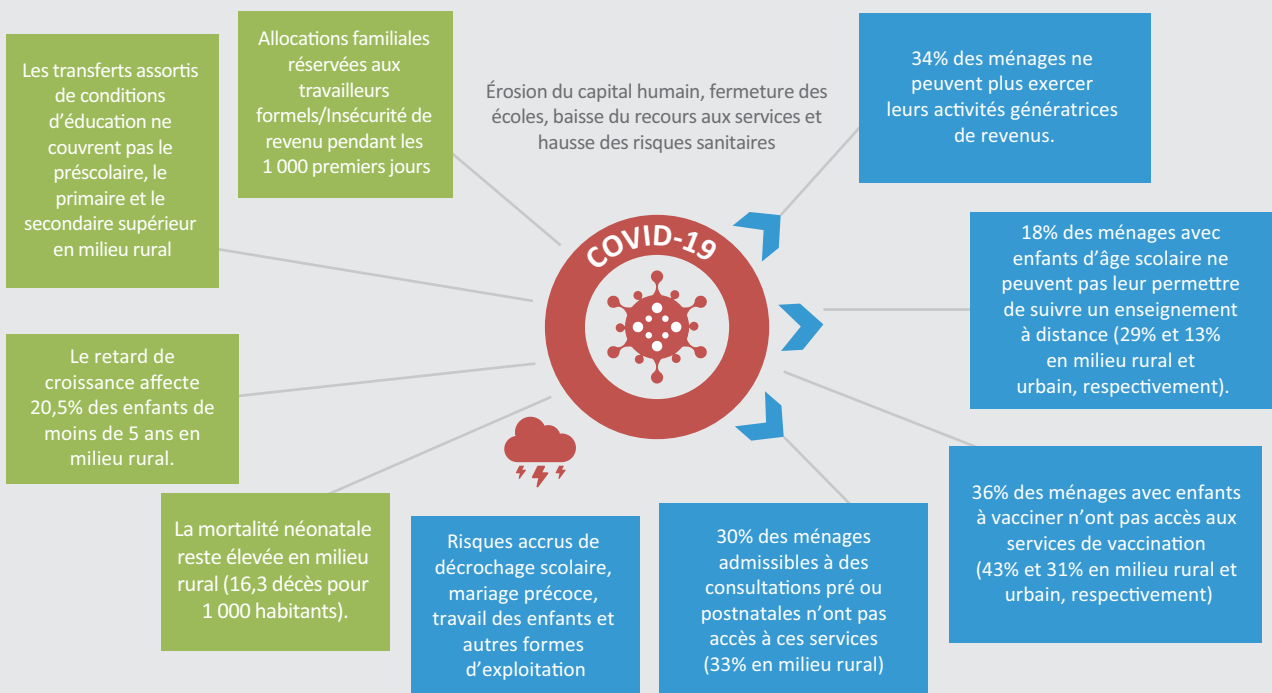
Les transferts assortis de conditions d'éducation ne couvrent pas le préscolaire, le primaire et le secondaire supérieur en milieu rural

Allocations familiales réservées aux travailleurs formels/Insécurité de revenu pendant les 1 000 premiers jours

Érosion du capital humain, fermeture des écoles, baisse du recours aux services et hausse des risques sanitaires

34% des ménages ne peuvent plus exercer leurs activités génératrices de revenus.

COVID-19

18% des ménages avec enfants d'âge scolaire ne peuvent pas leur permettre de suivre un enseignement à distance (29% et 13% en milieu rural et urbain, respectivement).

Le retard de croissance affecte 20,5% des enfants de moins de 5 ans en milieu rural.

36% des ménages avec enfants à vacciner n'ont pas accès aux services de vaccination (43% et 31% en milieu rural et urbain, respectivement)

La mortalité néonatale reste élevée en milieu rural (16,3 décès pour 1 000 habitants).

Risques accrus de décrochage scolaire, mariage précoce, travail des enfants et autres formes d'exploitation

30% des ménages admissibles à des consultations pré ou postnatales n'ont pas accès à ces services (33% en milieu rural)